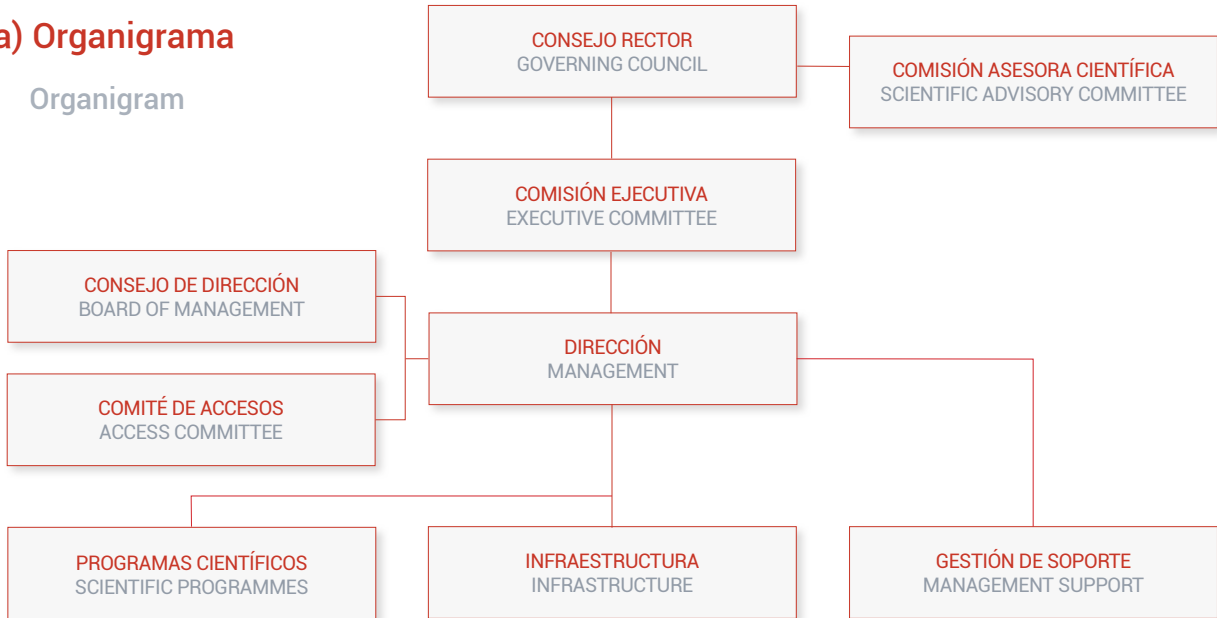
a) Organigrama

Organigram

CONSEJO RECTOR
GOVERNING COUNCIL

COMISIÓN ASESORA CIENTÍFICA
SCIENTIFIC ADVISORY COMMITTEE

COMISIÓN EJECUTIVA
EXECUTIVE COMMITTEE

CONSEJO DE DIRECCIÓN
BOARD OF MANAGEMENT

DIRECCIÓN
MANAGEMENT

COMITÉ DE ACCESOS
ACCESS COMMITTEE

PROGRAMAS CIENTÍFICOS
SCIENTIFIC PROGRAMMES

INFRAESTRUCTURA
INFRASTRUCTURE

GESTIÓN DE SOPORTE
MANAGEMENT SUPPORT